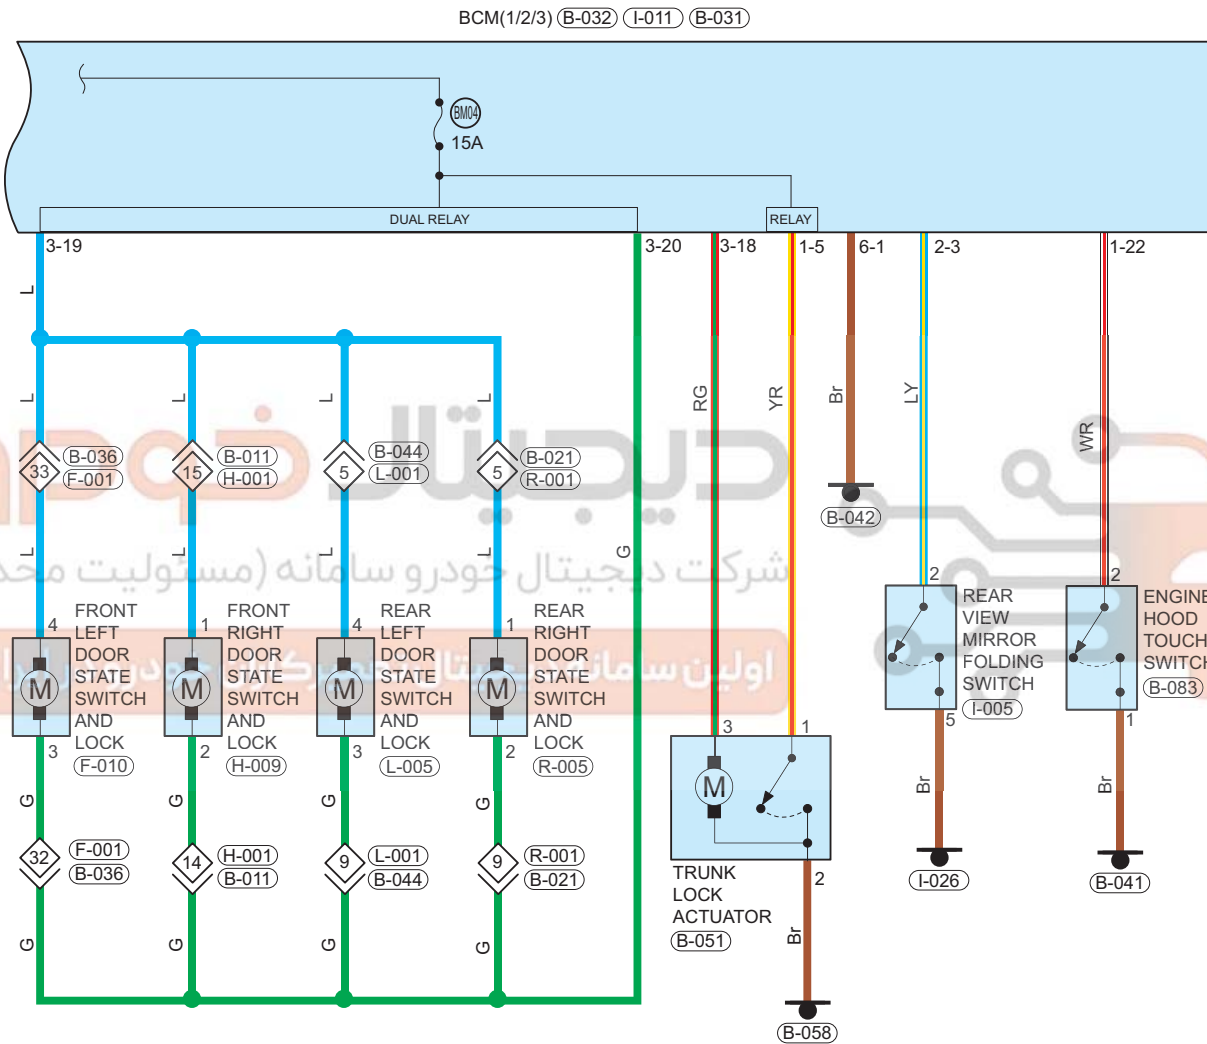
BCM(1/2/3) B-032 I-011 B-031

BM04
15A

DUAL RELAY
RELAY

3-19
3-20
3-18
1-5
6-1
2-3
1-22

L
L L L L
33 B-036 F-001
15 B-011 H-001
5 B-044 L-001
5 B-021 R-001
L L L L

RG
YR
Br
LY
WR
G

B-042

4
FRONT LEFT DOOR STATE SWITCH AND LOCK
F-010
3

1
FRONT RIGHT DOOR STATE SWITCH AND LOCK
H-009
2

4
REAR LEFT DOOR STATE SWITCH AND LOCK
L-005
3

1
REAR RIGHT DOOR STATE SWITCH AND LOCK
R-005
2

M M M M

G G G G
32 F-001 B-036
14 H-001 B-011
9 L-001 B-044
9 R-001 B-021
G G G G

2
REAR VIEW MIRROR FOLDING SWITCH
I-005
5
Br
I-026

2
ENGINE HOOD TOUCH SWITCH
B-083
1
Br
B-041

3
1
M
2
TRUNK LOCK ACTUATOR
B-051
Br
B-058

دیجیتال خودرو
شرکت دیجیتال خودرو سامانه (مسئولیت محدود)
اولین سامانه دیجیتال تعمیرکاران خودرو در ایران